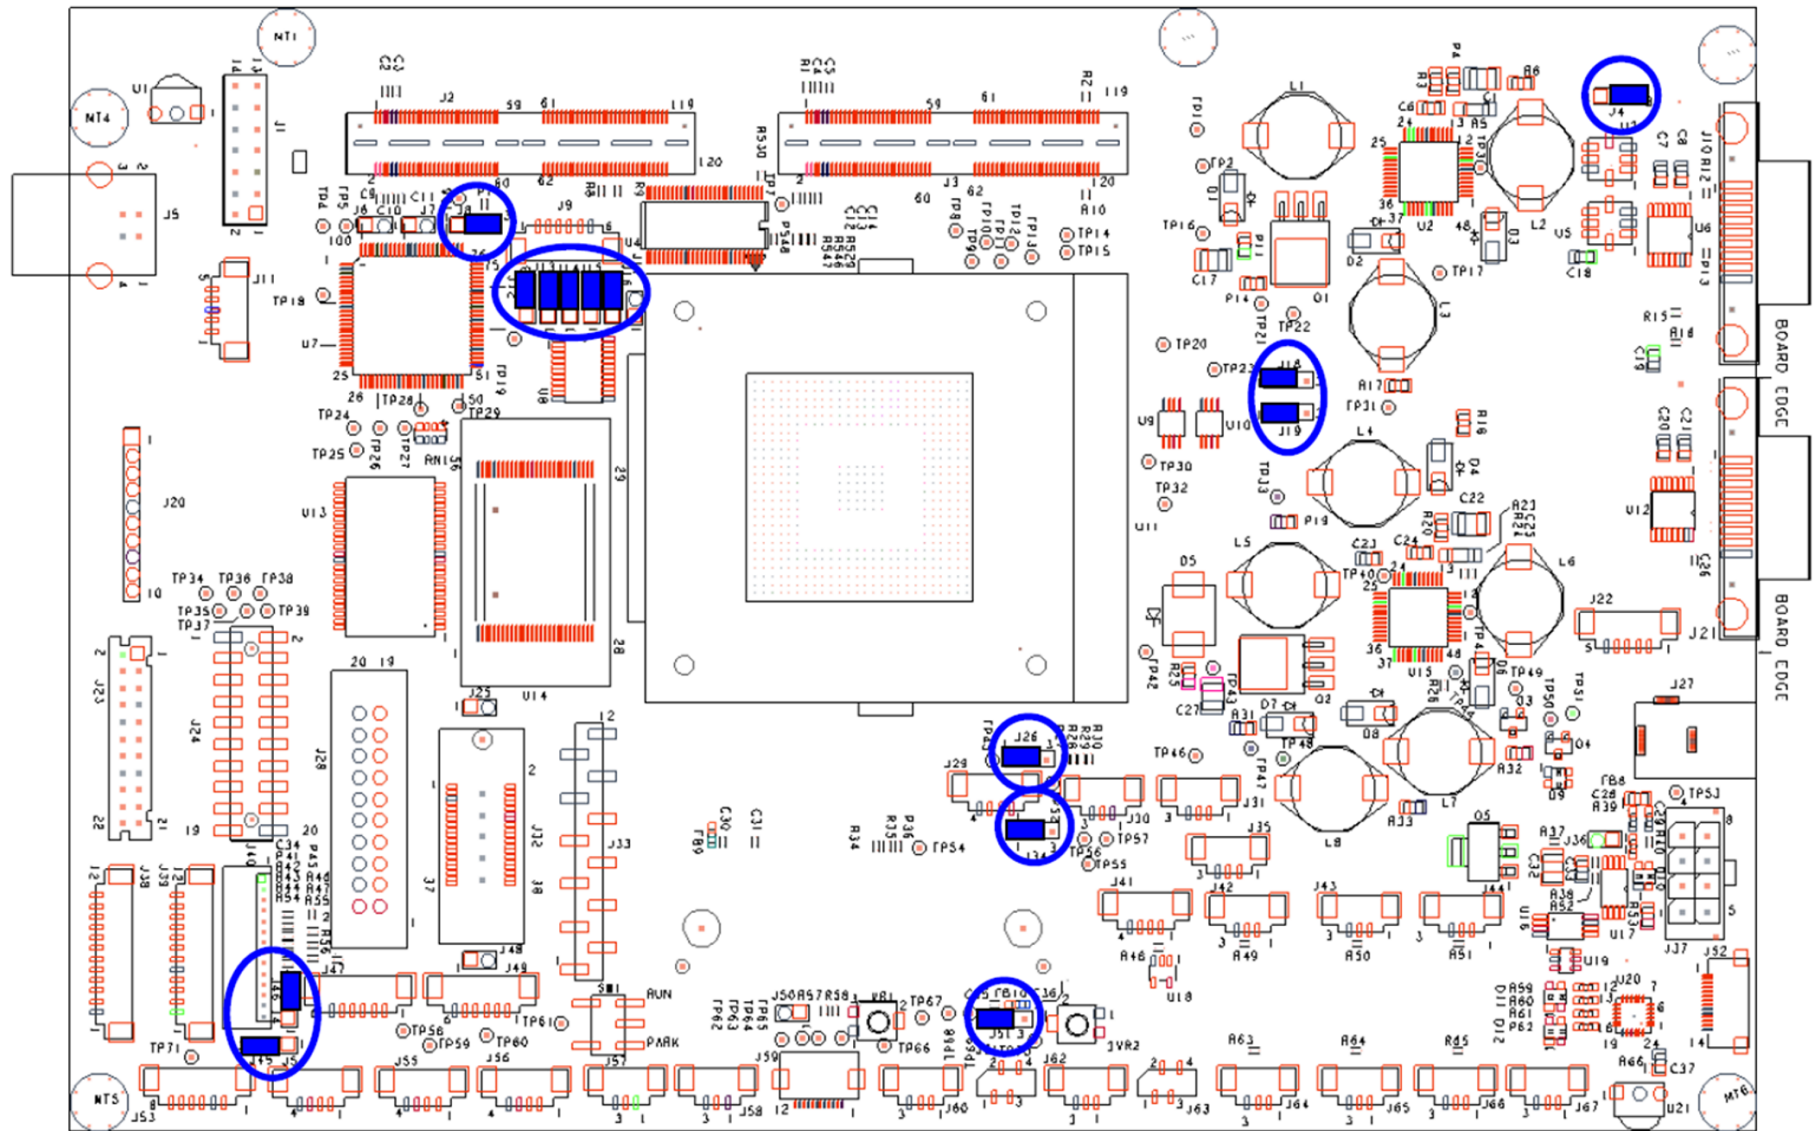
MT1
MT4
U1
J4
J1
J2
59
61
119
120
60
62
J3
R530
R2
C2
C3
C4
C5
R1
J5
TP4
TP5
C9
C11
J6
C10
J7
J8
P1
J9
U4
U7
J11
TP18
R3
R9
TP7
P518
C12
C13
C14
R529
R546
R547
TP8
TP9
TP10
TP11
TP12
TP13
TP14
TP15
R10
J13
J14
J15
J16
J17
U8
TP19
TP28
TP24
TP25
TP26
TP27
RN1
TP29
U13
U14
J20
TP34
TP36
TP38
TP35
TP39
TP37
J23
J24
J28
J25
J29
TP16
TP2
TP20
TP21
TP22
TP23
L1
L2
L3
L4
L5
L6
L7
L8
U2
U3
U5
U6
D2
D3
D4
D5
D6
D7
D8
D9
P4
R3
R5
R6
C6
C1
C7
C8
C17
C18
C19
C20
C21
C22
C23
C24
C25
C26
C27
C28
J10
R12
J18
J19
J21
J22
J26
J27
R15
R16
R17
R18
R20
R21
R23
R24
R26
R28
R29
R30
R31
R32
R33
TP17
TP30
TP31
TP32
TP33
P19
U9
U10
U11
U12
U15
U16
U17
U18
U19
U20
U21
TP40
TP42
TP43
TP46
TP47
TP48
TP49
TP50
TP51
TP53
TP54
TP55
TP56
TP57
J30
J31
J32
J33
J34
J35
J36
J37
J38
J39
J40
J41
J42
J43
J44
J45
J46
J47
J48
J49
J52
J53
J55
J56
J57
J58
J59
J60
J62
J63
J64
J65
J66
J67
Q1
Q2
Q3
Q4
Q5
FB4
R34
R35
R36
R37
R38
R39
R45
R46
R47
R48
R49
R50
R51
R52
R53
R55
R56
R57
R58
R59
R60
R61
R62
R63
R64
R65
R66
C30
C31
C32
C34
C37
FB9
FB10
C15
C16
SW1
SW2
RUN
PARK
TP58
TP59
TP60
TP61
TP62
TP63
TP64
TP65
TP66
TP67
TP68
TP71
J50
D10
D11
D12
MT5
MT6
BOARD EDGE
BOARD EDGE